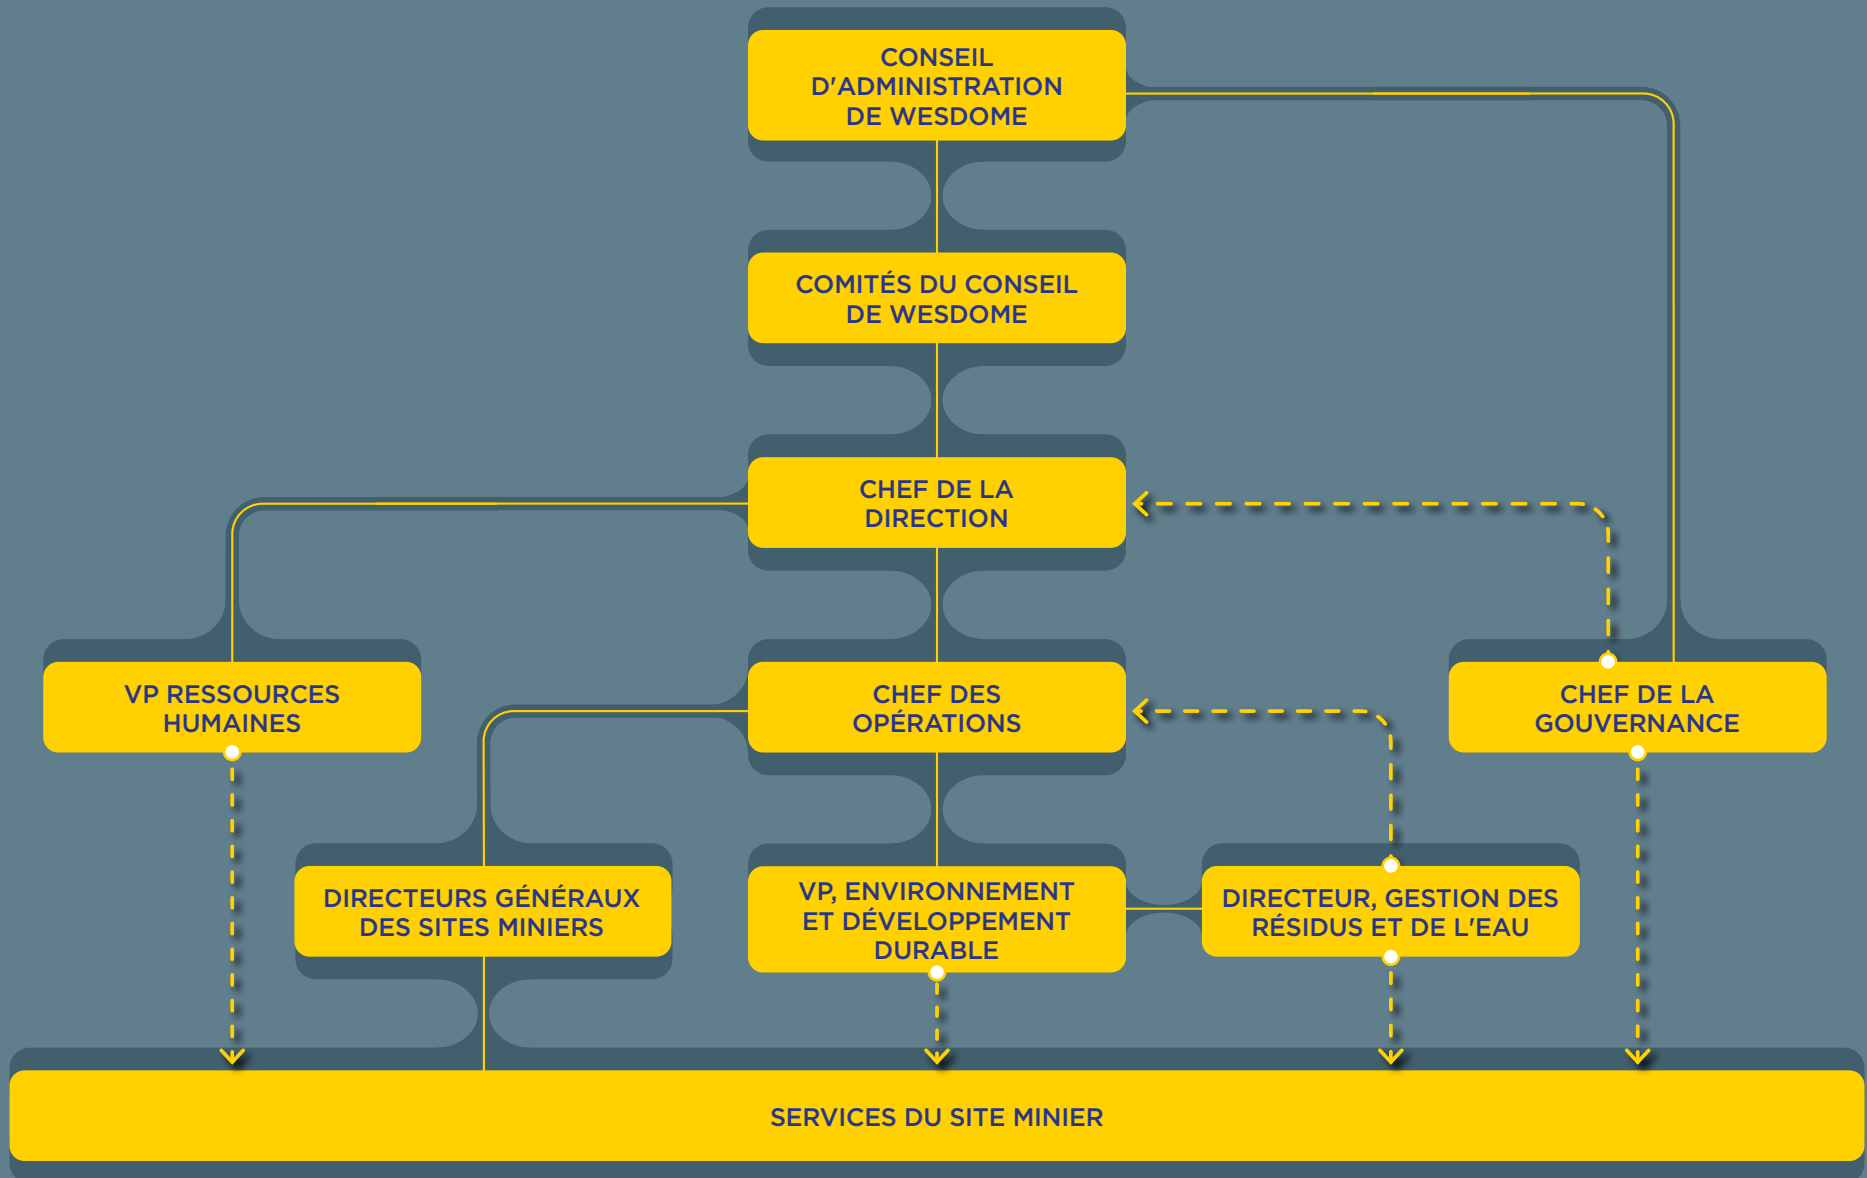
CONSEIL D'ADMINISTRATION DE WESDOME

COMITÉS DU CONSEIL DE WESDOME

CHEF DE LA DIRECTION

VP RESSOURCES HUMAINES

CHEF DES OPÉRATIONS

CHEF DE LA GOUVERNANCE

DIRECTEURS GÉNÉRAUX DES SITES MINIERS

VP, ENVIRONNEMENT ET DÉVELOPPEMENT DURABLE

DIRECTEUR, GESTION DES RÉSIDUS ET DE L'EAU

SERVICES DU SITE MINIER